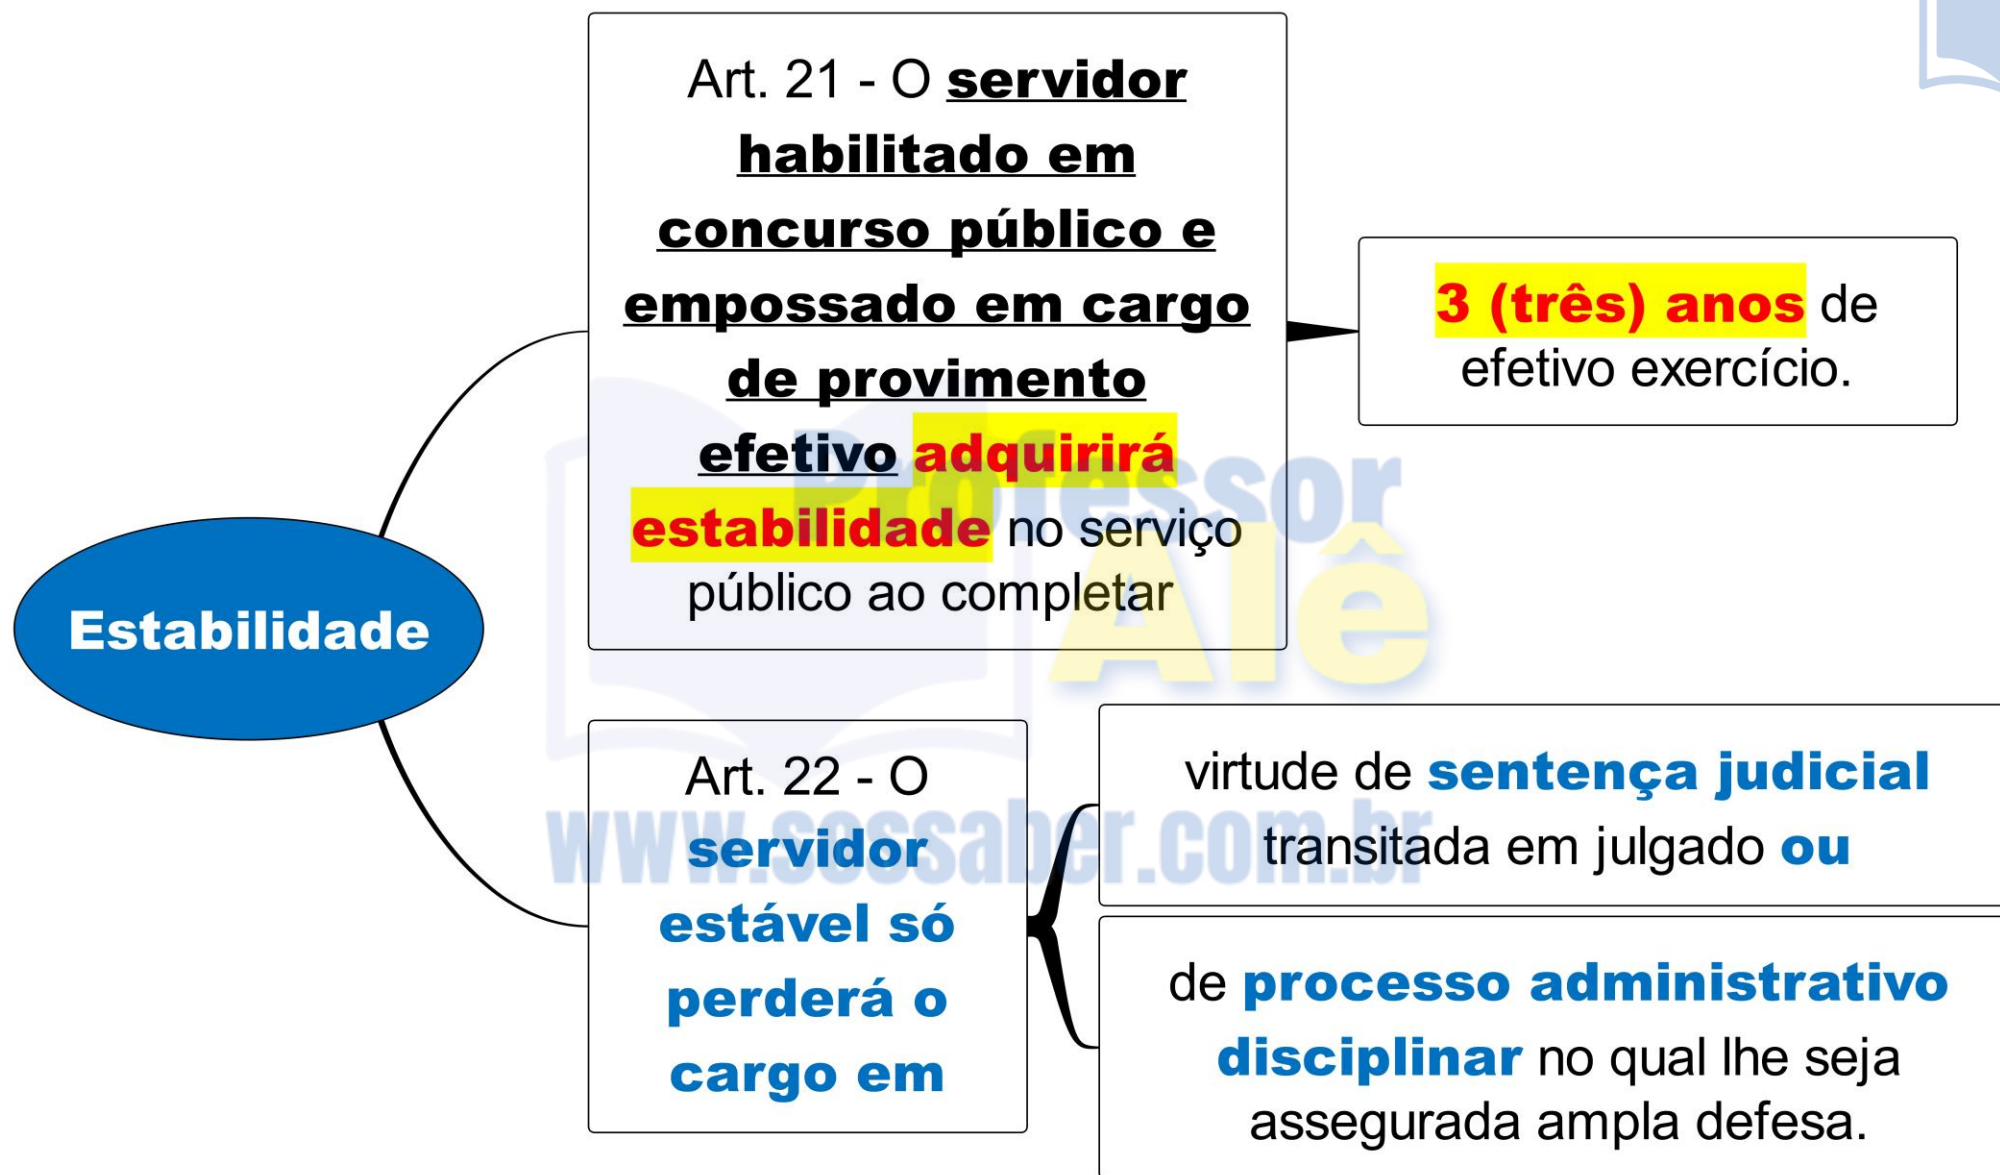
Estabilidade

Art. 21 - O servidor habilitado em concurso público e empossado em cargo de provimento efetivo adquirirá estabilidade no serviço público ao completar

3 (três) anos de efetivo exercício.

Art. 22 - O servidor estável só perderá o cargo em

virtude de sentença judicial transitada em julgado ou

de processo administrativo disciplinar no qual lhe seja assegurada ampla defesa.

Professor Alê
www.sossaber.com.br